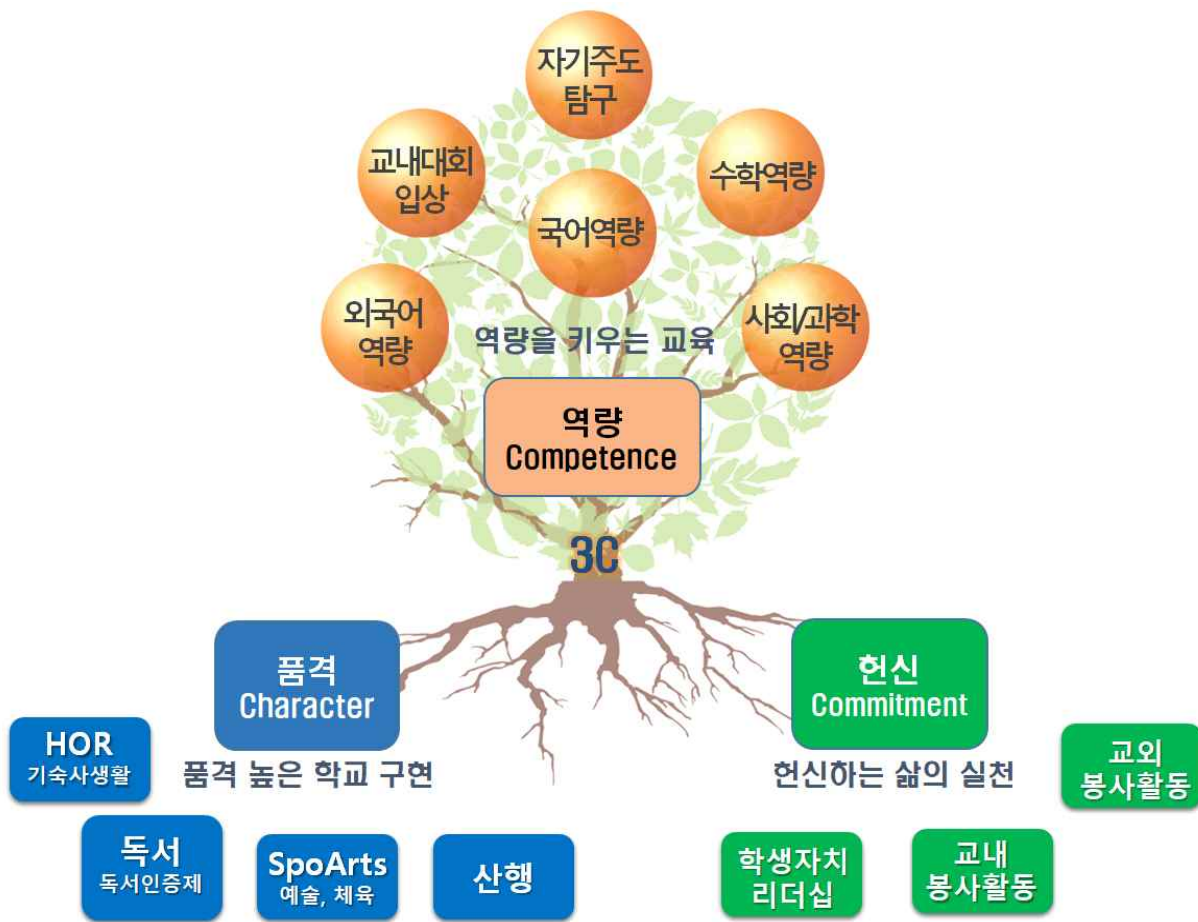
자기주도 탐구

교내대회 입상

수학역량

국어역량

외국어 역량

사회/과학 역량

역량을 키우는 교육

역량
Competence

3C

품격
Character

품격 높은 학교 구현

헌신
Commitment

헌신하는 삶의 실천

HOR
기숙사생활

독서
독서인증제

SpoArts
예술, 체육

산행

학생자치 리더십

교내 봉사활동

교외 봉사활동